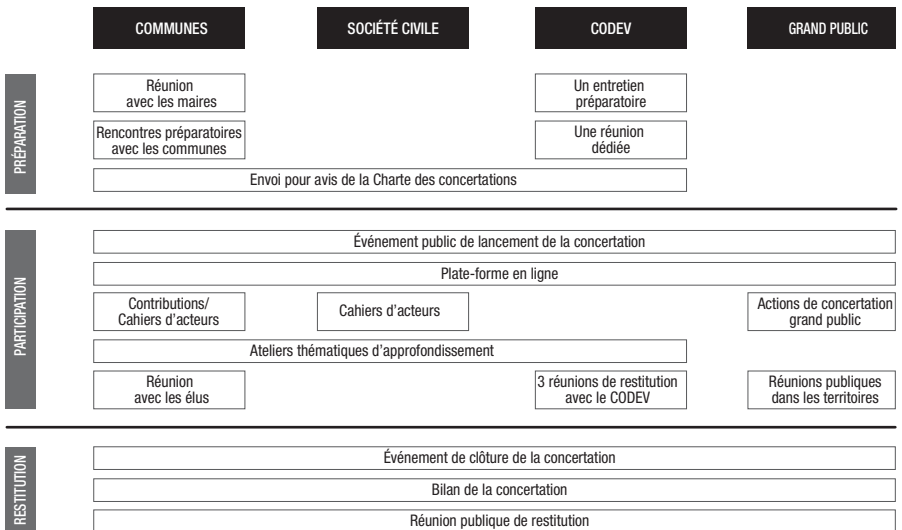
COMMUNES

SOCIÉTÉ CIVILE

CODEV

GRAND PUBLIC

PRÉPARATION

Réunion avec les maires

Un entretien préparatoire

Rencontres préparatoires avec les communes

Une réunion dédiée

Envoi pour avis de la Charte des concertations

PARTICIPATION

Événement public de lancement de la concertation

Plate-forme en ligne

Contributions/ Cahiers d'acteurs

Cahiers d'acteurs

Actions de concertation grand public

Ateliers thématiques d'approfondissement

Réunion avec les élus

3 réunions de restitution avec le CODEV

Réunions publiques dans les territoires

RESTITUTION

Événement de clôture de la concertation

Bilan de la concertation

Réunion publique de restitution